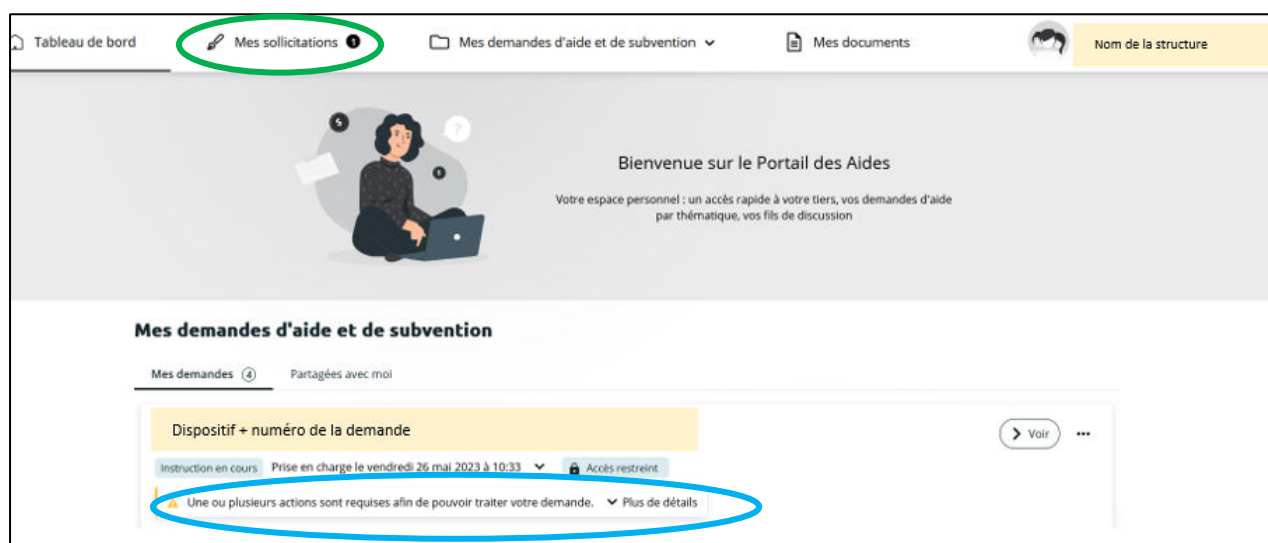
Tableau de bord
Mes sollicitations 1
Mes demandes d'aide et de subvention
Mes documents
Nom de la structure

Bienvenue sur le Portail des Aides

Votre espace personnel : un accès rapide à votre tiers, vos demandes d'aide par thématique, vos fils de discussion

Mes demandes d'aide et de subvention

Mes demandes 4
Partagées avec moi

Dispositif + numéro de la demande

Voir

Instruction en cours
Prise en charge le vendredi 26 mai 2023 à 10:33
Accès restreint

Une ou plusieurs actions sont requises afin de pouvoir traiter votre demande.
Plus de détails